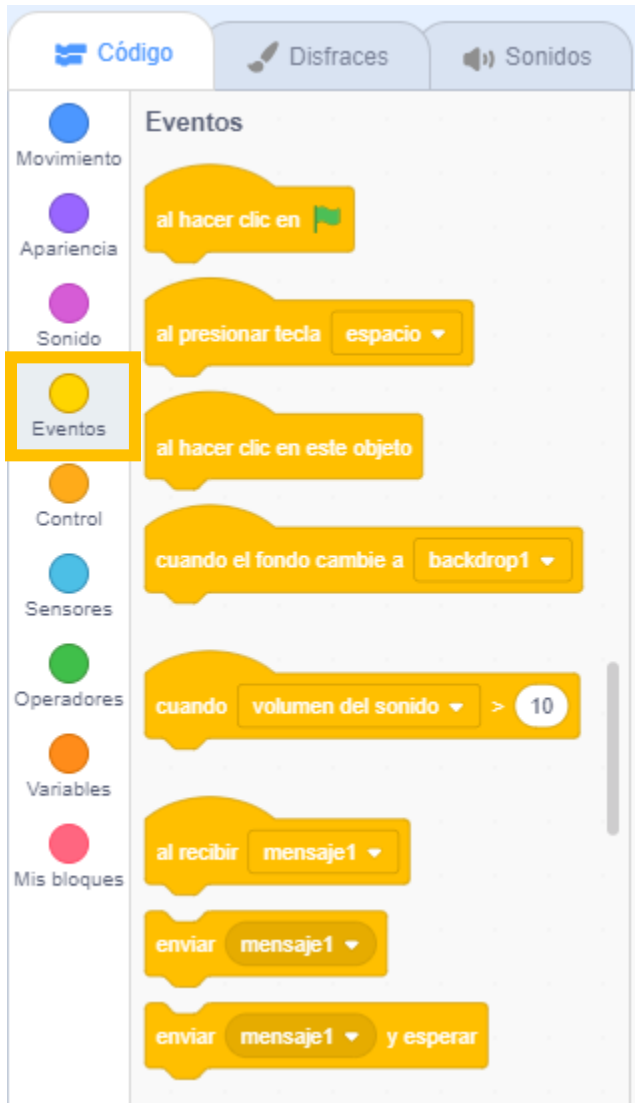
Código
Disfraces
Sonidos

Movimiento
Apariencia
Sonido
Eventos
Control
Sensores
Operadores
Variables
Mis bloques

Eventos

al hacer clic en

al presionar tecla espacio ▾

al hacer clic en este objeto

cuando el fondo cambie a backdrop1 ▾

cuando volumen del sonido ▾ > 10

al recibir mensaje1 ▾

enviar mensaje1 ▾

enviar mensaje1 ▾ y esperar